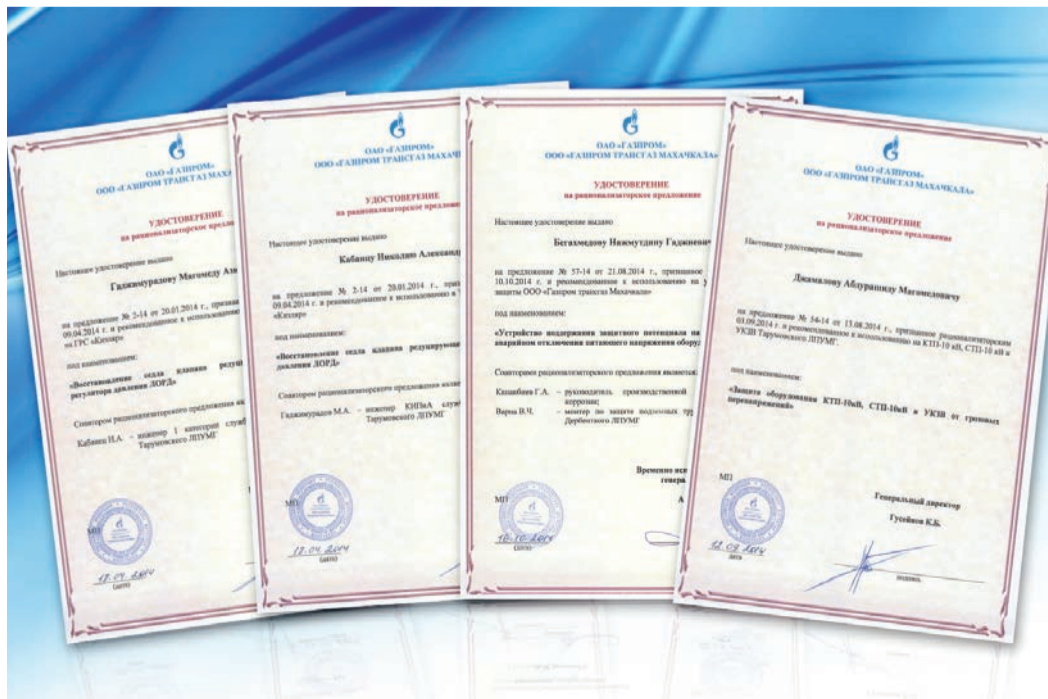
ОАО «ГАЗПРОМ»
ООО «ГАЗПРОМ ТРАНСГАЗ МАХАЧКАЛА»

УДОСТОВЕРЕНИЕ
на рационализаторское предложение

Настоящее удостоверение выдано

Гаджимурадову Магомеду Але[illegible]

на предложение № 2-14 от 20.01.2014 г., признан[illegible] 09.04.2014 г. и рекомендовано к использовани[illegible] на ГРС «Кизляр»

под наименованием:

«Восстановление седла клапана редук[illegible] регулятора давления ЛОРД»

Соавтором рационализаторского предложения яв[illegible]

Кабанов Н.А. – инженер 1 категории служб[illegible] Тарумовского ЛПУМГ

МП

17.04.2014
(дата)

ОАО «ГАЗПРОМ»
ООО «ГАЗПРОМ ТРАНСГАЗ МАХАЧКАЛА»

УДОСТОВЕРЕНИЕ
на рационализаторское предложе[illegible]

Настоящее удостоверение выдано

Кабанову Николаю Александ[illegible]

на предложение № 2-14 от 20.01.2014 г., приз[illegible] 09.04.2014 г. и рекомендованное к использованию в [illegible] «Кизляр»

под наименованием:

«Восстановление седла клапана редуцирующ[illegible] давления ЛОРД»

Соавтором рационализаторского предложения явл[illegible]

Гаджимурадов М.А. – инженер КИПиА служ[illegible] Тарумовского ЛПУМГ

МП

17.04.2014
(дата)

ОАО «ГАЗПРОМ»
ООО «ГАЗПРОМ ТРАНСГАЗ МАХАЧКАЛА»

УДОСТОВЕРЕНИЕ
на рационализаторское предложение

Настоящее удостоверение выдано

Бегахмедову Нажмудину Гаджиеви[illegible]

на предложение № 57-14 от 21.08.2014 г., признанное 10.10.2014 г. и рекомендованное к использованию на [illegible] защиты ООО «Газпром трансгаз Махачкала»

под наименованием:

«Устройство поддержания защитного потенциала на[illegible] аварийном отключении питающего напряжения оборуд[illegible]

Соавторами рационализаторского предложения являют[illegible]

Казанбиев Г.А. – руководитель производственной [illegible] коррозии;
Варна В.Ч. – монтер по защите подземных тру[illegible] Дербентского ЛПУМГ

Временно исп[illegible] генера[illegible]
А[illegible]

МП

10.10.2014
(дата)

ОАО «ГАЗПРОМ»
ООО «ГАЗПРОМ ТРАНСГАЗ МАХАЧКАЛА»

УДОСТОВЕРЕНИЕ
на рационализаторское предложение

Настоящее удостоверение выдано

Джамалову Абдурашиду Магомедовичу

на предложение № 54-14 от 13.08.2014 г., признанное рационализаторским 03.09.2014 г. и рекомендованное к использованию на КТП-10 кВ, СТП-10 кВ и УКЗВ Тарумовского ЛПУМГ.

под наименованием:

«Защита оборудования КТП-10кВ, СТП-10кВ и УКЗВ от грозовых перенапряжений»

Генеральный директор
Гусейнов К.Б.

МП

12.09.2014
дата

подпись